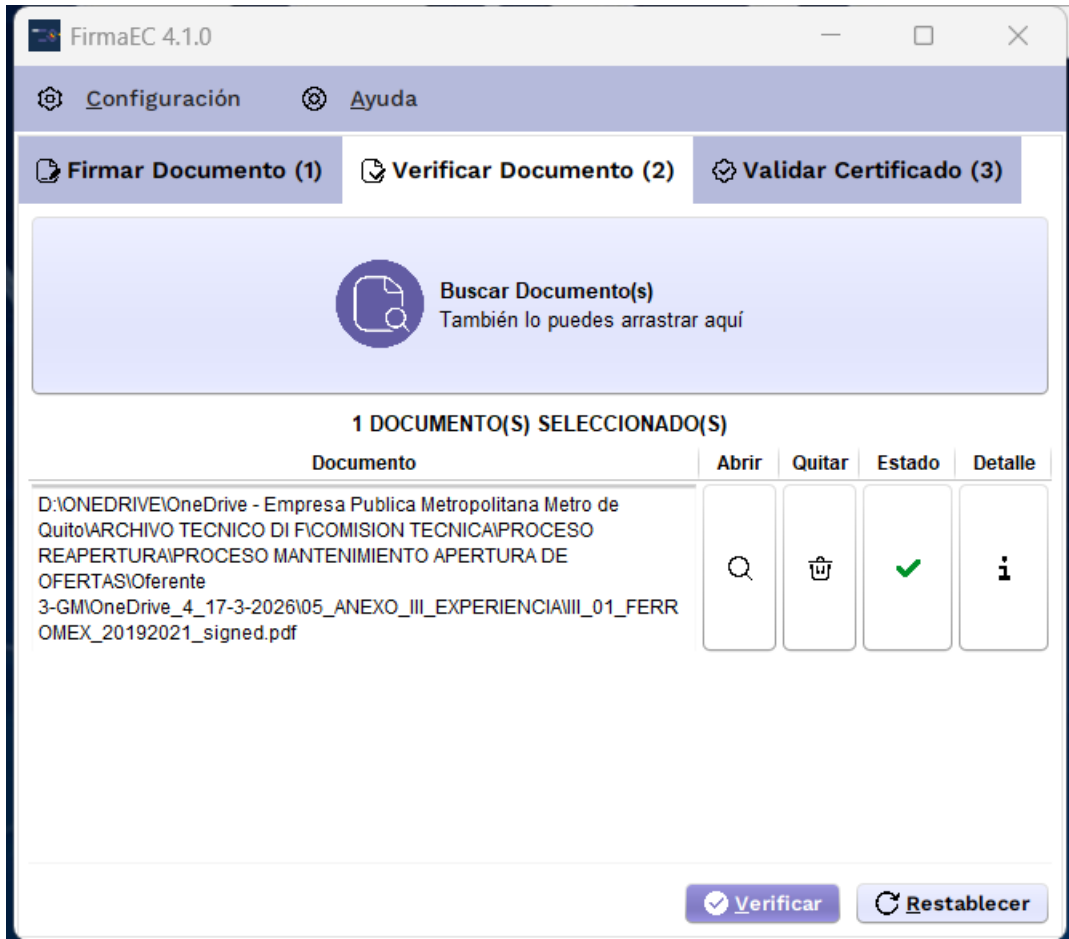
FirmaEC 4.1.0

Configuración Ayuda

Firmar Documento (1) Verificar Documento (2) Validar Certificado (3)

Buscar Documento(s)
También lo puedes arrastrar aquí

1 DOCUMENTO(S) SELECCIONADO(S)

| Documento | Abrir | Quitar | Estado | Detalle |
|---|---|---|---|---|
| D:\ONEDRIVE\OneDrive - Empresa Publica Metropolitana Metro de Quito\ARCHIVO TECNICO DI F\COMISION TECNICA\PROCESO REAPERTURA\PROCESO MANTENIMIENTO APERTURA DE OFERTAS\Oferente 3-GM\OneDrive_4_17-3-2026\05_ANEXO_III_EXPERIENCIA\III_01_FERROMEX_20192021_signed.pdf | | | | i |

Verificar Restablecer